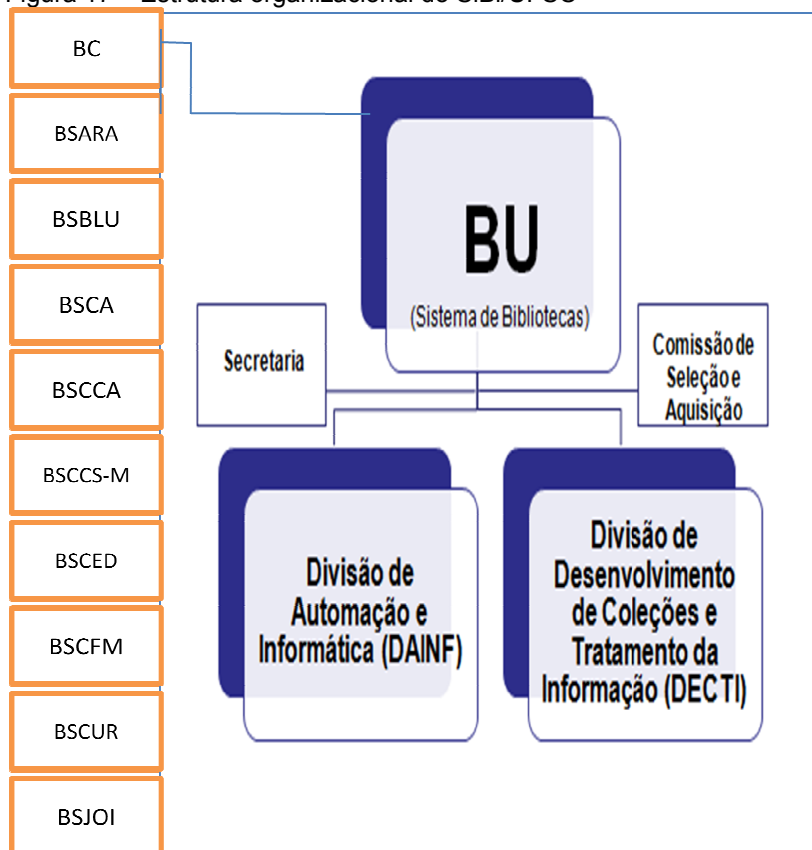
Figura 1 – Estrutura organizacional do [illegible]

BC

BSARA

BSBLU

BSCA

BSCCA

BSCCS-M

BSCED

BSCFM

BSCUR

BSJOI

BU
(Sistema de Bibliotecas)

Secretaria

Comissão de Seleção e Aquisição

Divisão de Automação e Informática (DAINF)

Divisão de Desenvolvimento de Coleções e Tratamento da Informação (DECTI)